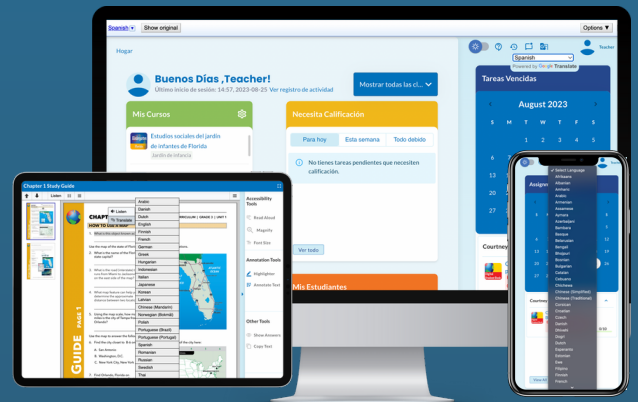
Spanish
Show original
Options ▾

Hogar

Teacher

Spanish
Powered by Google Translate

Buenos Días ,Teacher!
Último inicio de sesión: 14:57, 2023-08-25 Ver registro de actividad

Mostrar todas las cl...

Mis Cursos

Estudios sociales del jardín de infantes de Florida
Jardín de infancia

Necesita Calificación

Para hoy
Esta semana
Todo debido

No tienes tareas pendientes que necesiten calificación.

Ver todo

Mis Estudiantes

Tareas Vencidas

August 2023

S M T W T F S

1 2 3 4 5
6 7 8 9 10 11 12
13 14 15 16 17 18 19
20 21 22 23 24 25 26
27 28 29 30 31

Courtney

Chapter 1 Study Guide

Listen

Listen
Translate

Arabic
Danish
Dutch
English
Finnish
French
German
Greek
Hungarian
Indonesian
Italian
Japanese
Korean
Latvian
Chinese (Mandarin)
Norwegian (Bokmål)
Polish
Portuguese (Brazil)
Portuguese (Portugal)
Spanish
Romanian
Russian
Swedish
Thai

CHAPT
HOW TO USE A MAP
GUIDE PAGE 1

Accessibility Tools
Read Aloud
Magnify
Font Size

Annotation Tools
Highlighter
Annotate Text

Other Tools
Show Answers
Copy Text

A. San Antonio
B. Washington, D.C.
C. New York City, New York
D. Fort Orlando, Florida

Select Language
Afrikaans
Albanian
Amharic
Arabic
Armenian
Assamese
Aymara
Azerbaijani
Bambara
Basque
Belarusian
Bengali
Bhojpuri
Bosnian
Bulgarian
Catalan
Cebuano
Chichewa
Chinese (Simplified)
Chinese (Traditional)
Corsican
Croatian
Czech
Danish
Dhivehi
Dogri
Dutch
Esperanto
Estonian
Ewe
Filipino
Finnish
French

Assign

Courtney